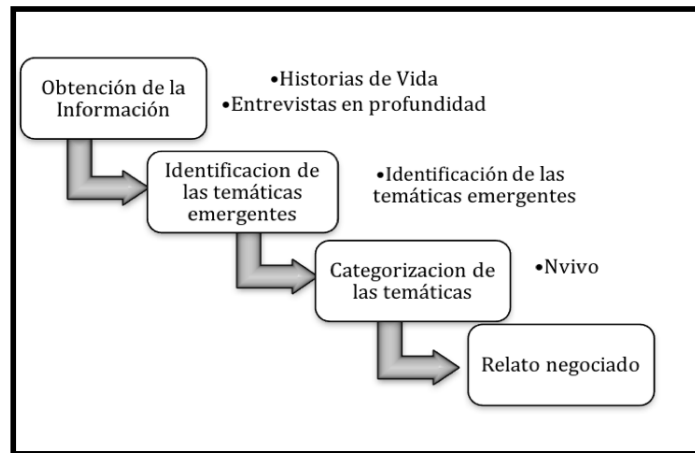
Obtención de la Información

•Historias de Vida
•Entrevistas en profundidad

Identificacion de las temáticas emergentes

•Identificación de las temáticas emergentes

Categorizacion de las temáticas

•Nvivo

Relato negociado